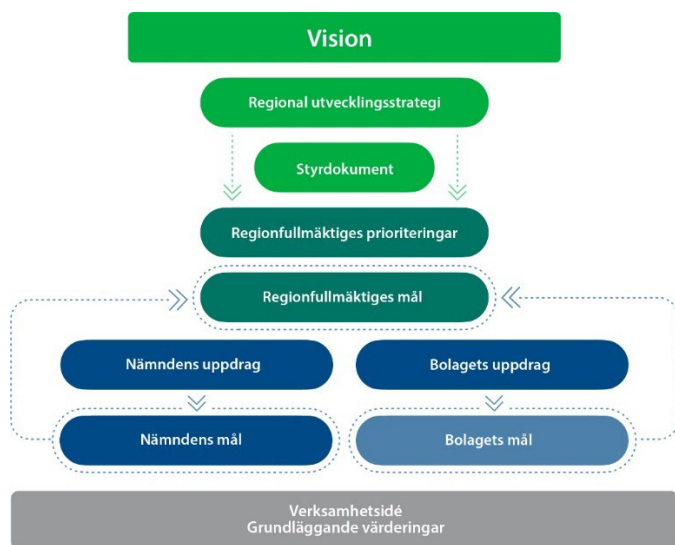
Vision

Regional utvecklingsstrategi

Styrdokument

Regionfullmäktiges prioriteringar

Regionfullmäktiges mål

Nämndens uppdrag

Bolagets uppdrag

Nämndens mål

Bolagets mål

Verksamhetsidé
Grundläggande värderingar